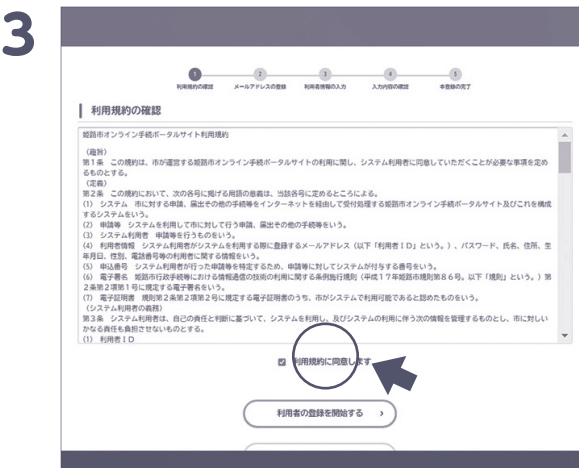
3

1 利用規約の確認　2 メールアドレスの登録　3 利用者情報の入力　4 入力内容の確認　5 本登録の完了

利用規約の確認

姫路市オンライン手続ポータルサイト利用規約

（趣旨）
第１条　この規約は、市が運営する姫路市オンライン手続ポータルサイトの利用に関し、システム利用者に同意していただくことが必要な事項を定めるものとする。
（定義）
第２条　この規約において、次の各号に掲げる用語の意義は、当該各号に定めるところによる。
(1)　システム　市に対する申請、届出その他の手続等をインターネットを経由して受付処理する姫路市オンライン手続ポータルサイト及びこれを構成するシステムをいう。
(2)　申請等　システムを利用して市に対して行う申請、届出その他の手続等をいう。
(3)　システム利用者　申請等を行うものをいう。
(4)　利用者情報　システム利用者がシステムを利用する時に登録するメールアドレス（以下「利用者ＩＤ」という。）、パスワード、氏名、住所、生年月日、性別、電話番号等の利用者に関する情報をいう。
(5)　申込番号　システム利用者が行った申請等を特定するため、申請等に対してシステムが付与する番号をいう。
(6)　電子署名　姫路市行政手続等における情報通信の技術の利用に関する条例施行規則（平成１７年姫路市規則第８６号。以下「規則」という。）第２条第２項第１号に規定する電子署名をいう。
(7)　電子証明書　規則第２条第２項第２号に規定する電子証明書のうち、市がシステムで利用可能であると認めたものをいう。
（システム利用者の義務）
第３条　システム利用者は、自己の責任と判断に基づいて、システムを利用し、及びシステムの利用に伴う次の情報を管理するものとし、市に対しいかなる責任も負担させないものとする。
(1)　利用者ＩＤ

利用規約に同意します

利用者の登録を開始する　›